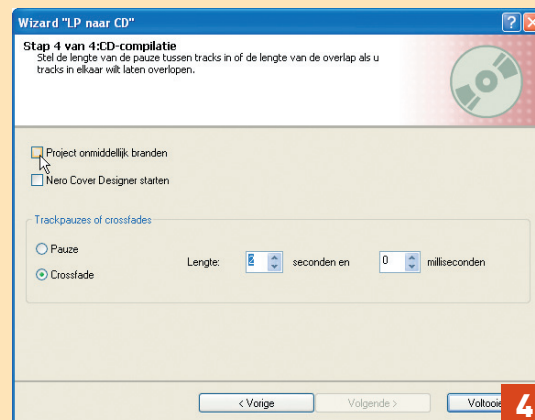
Wizard "LP naar CD"

Stap 4 van 4:CD-compilatie
Stel de lengte van de pauze tussen tracks in of de lengte van de overlap als u tracks in elkaar wilt laten overlopen.

Project onmiddellijk branden
Nero Cover Designer starten

Trackpauzes of crossfades
Pauze
Crossfade
Lengte: 2 seconden en 0 milliseconden

< Vorige
Volgende >
Voltooie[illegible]
4